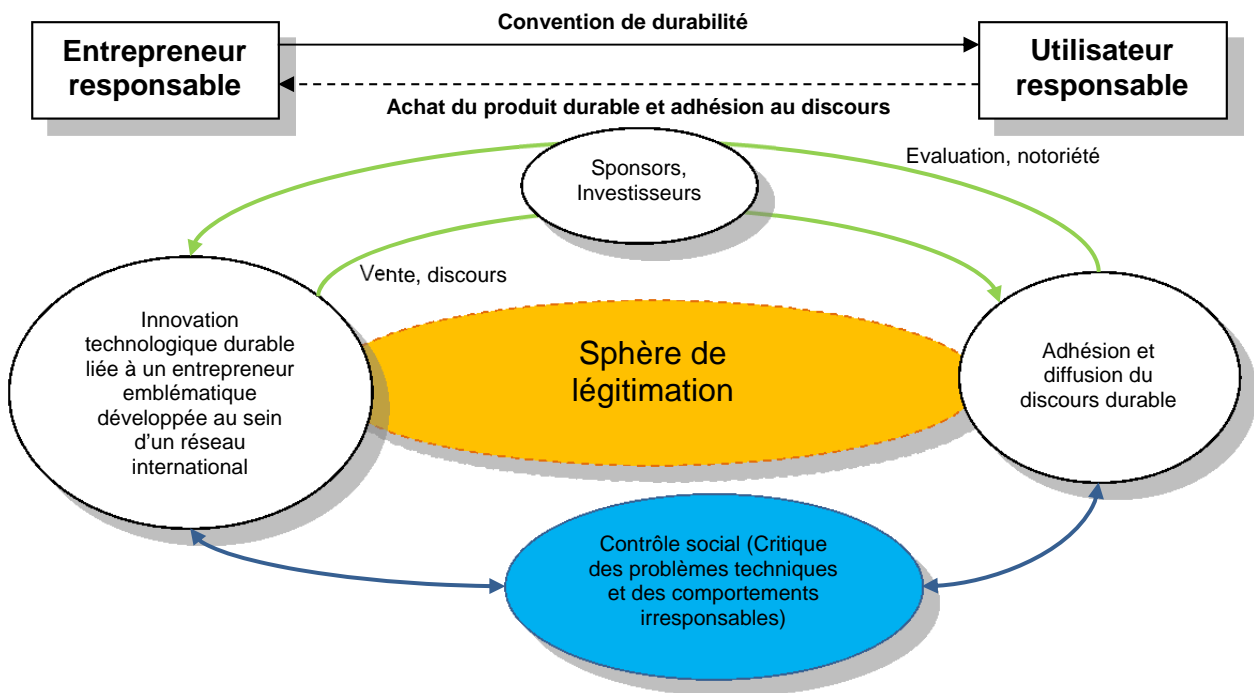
Entrepreneur responsable

Convention de durabilité

Utilisateur responsable

Achat du produit durable et adhésion au discours

Sponsors, Investisseurs

Evaluation, notoriété

Vente, discours

Innovation technologique durable liée à un entrepreneur emblématique développée au sein d'un réseau international

Sphère de légitimation

Adhésion et diffusion du discours durable

Contrôle social (Critique des problèmes techniques et des comportements irresponsables)